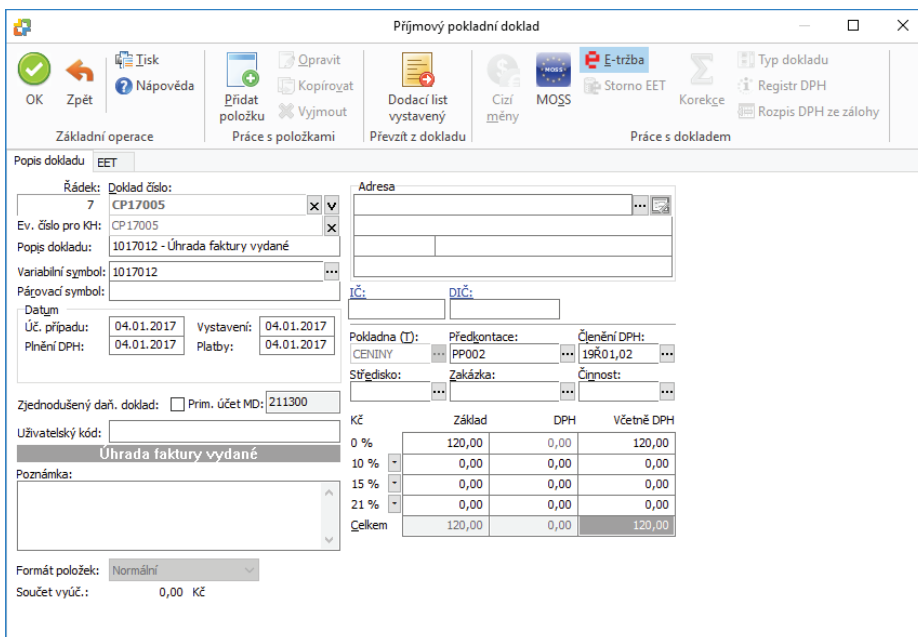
Příjmový pokladní doklad

OK
Zpět
Tisk
Nápověda
Základní operace
Přidat položku
Opravit
Kopírovat
Vyjmout
Práce s položkami
Dodací list vystavený
Převzít z dokladu
Cizí měny
MOSS
E-tržba
Storno EET
Korekce
Typ dokladu
Registr DPH
Rozpis DPH ze zálohy
Práce s dokladem

Popis dokladu
EET

Řádek:
7
Doklad číslo:
CP17005
Ev. číslo pro KH:
CP17005
Popis dokladu:
1017012 - Úhrada faktury vydané
Variabilní symbol:
1017012
Párovací symbol:
Datum
Úč. případu:
04.01.2017
Vystavení:
04.01.2017
Plnění DPH:
04.01.2017
Platby:
04.01.2017

Adresa
IČ:
DIČ:
Pokladna (T):
CENINY
Předkontace:
PP002
Členění DPH:
19Ř01,02
Středisko:
Zakázka:
Činnost:

Zjednodušený daň. doklad:
Prim. účet MD:
211300
Uživatelský kód:
Úhrada faktury vydané
Poznámka:

| Kč | Základ | DPH | Včetně DPH |
|---|---|---|---|
| 0 % | 120,00 | | 120,00 |
| 10 % | 0,00 | 0,00 | 0,00 |
| 15 % | 0,00 | 0,00 | 0,00 |
| 21 % | 0,00 | 0,00 | 0,00 |
| Celkem | 120,00 | 0,00 | 120,00 |

Formát položek:
Normální
Součet vyúč.:
0,00 Kč